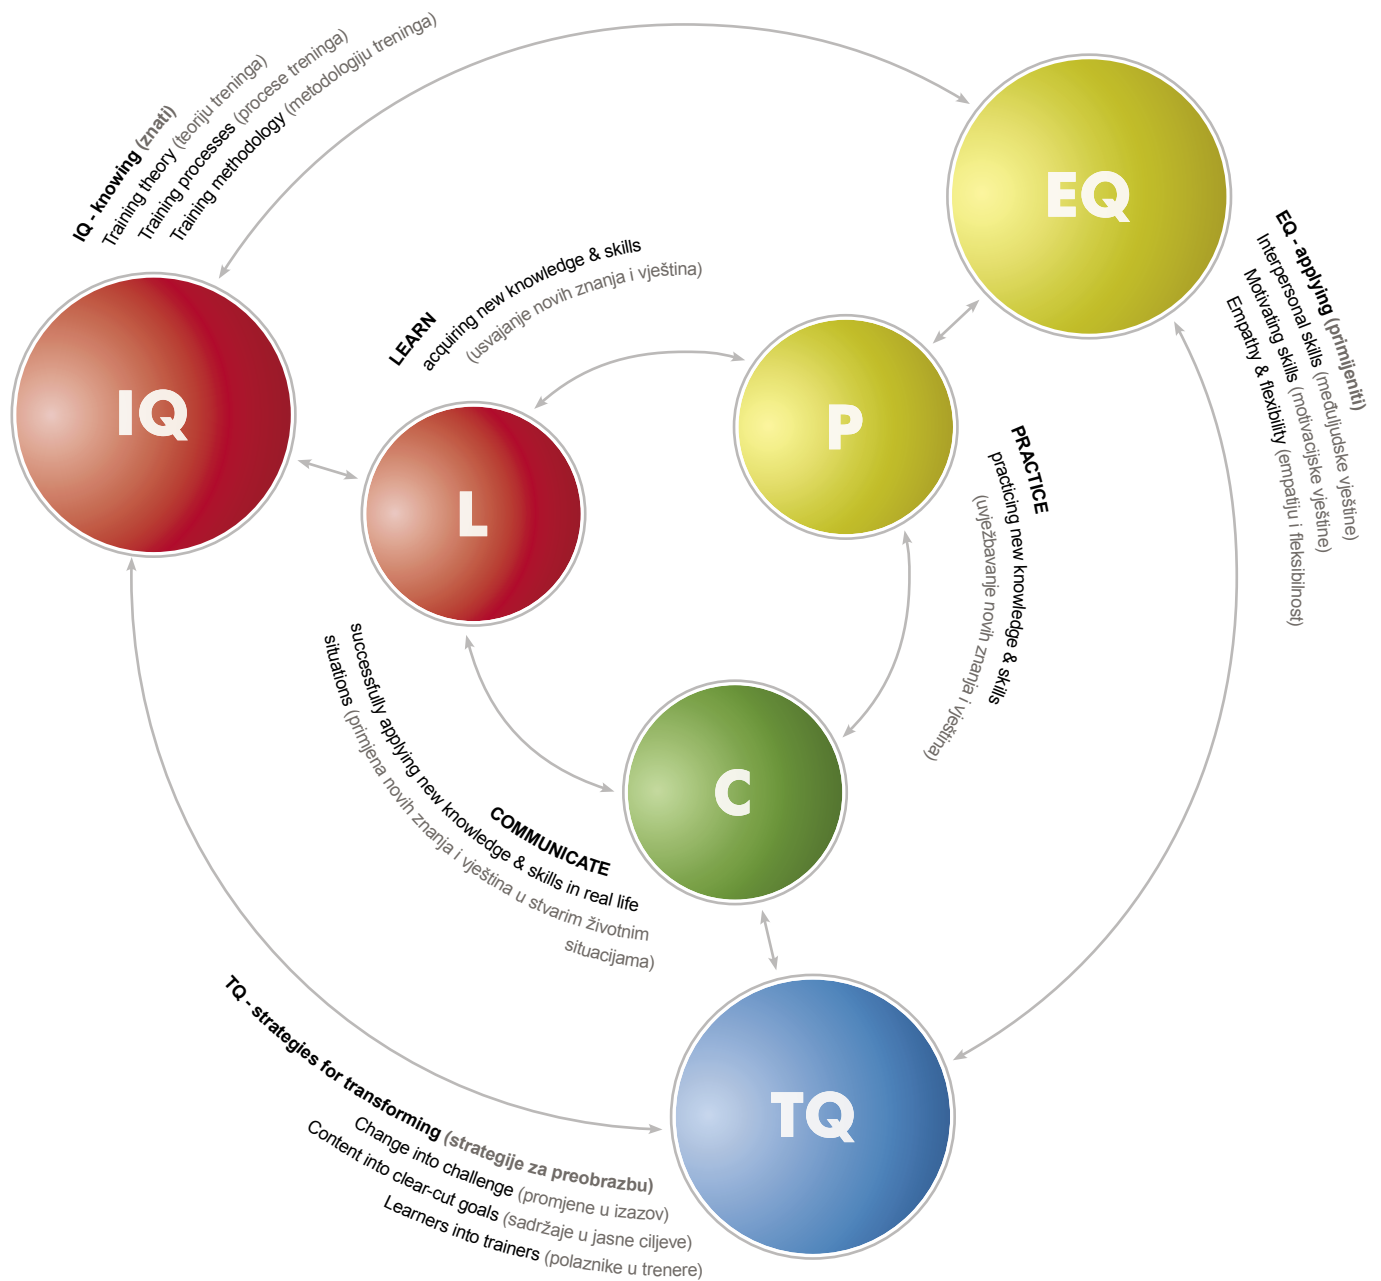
IQ - knowing (znati)
Training theory (teoriju treninga)
Training processes (procese treninga)
Training methodology (metodologiju treninga)

EQ

EQ - applying (primijeniti)
Interpersonal skills (međuljudske vještine)
Motivating skills (motivacijske vještine)
Empathy & flexibility (empatiju i fleksibilnost)

LEARN
acquiring new knowledge & skills
(usvajanje novih znanja i vještina)

IQ

L

P

PRACTICE
practicing new knowledge & skills
(uvježbavanje novih znanja i vještina)

C

COMMUNICATE
successfully applying new knowledge & skills in real life situations (primjena novih znanja i vještina u stvarim životnim situacijama)

TQ

TQ - strategies for transforming (strategije za preobrazbu)
Change into challenge (promjene u izazov)
Content into clear-cut goals (sadržaje u jasne ciljeve)
Learners into trainers (polaznike u trenere)